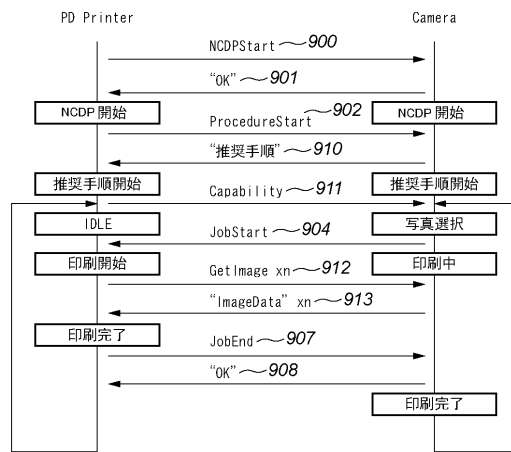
PD Printer

Camera

NCDPStart 900

"OK" 901

NCDP 開始

ProcedureStart 902

NCDP 開始

"推奨手順" 910

推奨手順開始

Capability 911

推奨手順開始

IDLE

JobStart 904

写真選択

印刷開始

GetImage xn 912

印刷中

"ImageData" xn 913

印刷完了

JobEnd 907

"OK" 908

印刷完了